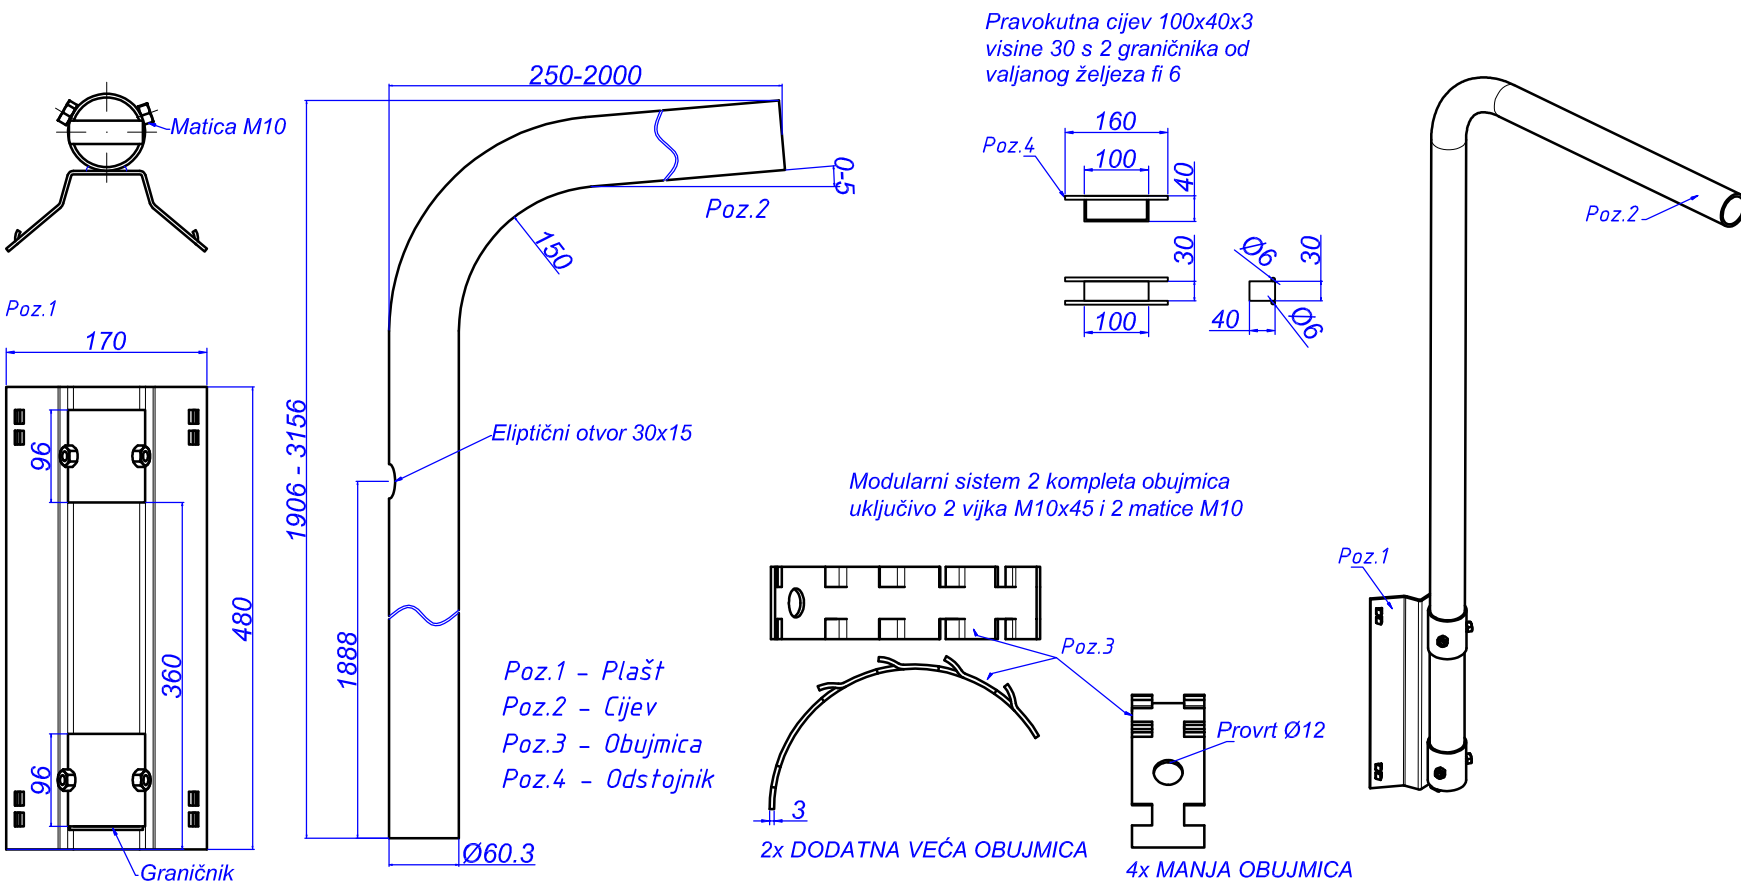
Matica M10

Poz.1

170

96

96

360

480

Graničnik

250-2000

0-5

Poz.2

150

1906 - 3156

Eliptični otvor 30x15

1888

Ø60.3

Poz.1 - Plašt
Poz.2 - Cijev
Poz.3 - Obujmica
Poz.4 - Odstojnik

Pravokutna cijev 100x40x3
visine 30 s 2 graničnika od
valjanog željeza fi 6

Poz.4

160

100

40

30

100

Ø6

30

40

Ø6

Modularni sistem 2 kompleta obujmica
uključivo 2 vijka M10x45 i 2 matice M10

Poz.3

3

2x DODATNA VEĆA OBUJMICA

Provrt Ø12

4x MANJA OBUJMICA

Poz.2

Poz.1